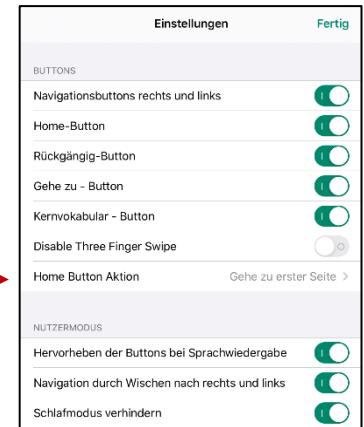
Einstellungen

Fertig

BUTTONS

Navigationsbuttons rechts und links

Home-Button

Rückgängig-Button

Gehe zu - Button

Kernvokabular - Button

Disable Three Finger Swipe

Home Button Aktion

Gehe zu erster Seite >

NUTZERMODUS

Hervorheben der Buttons bei Sprachwiedergabe

Navigation durch Wischen nach rechts und links

Schlafmodus verhindern